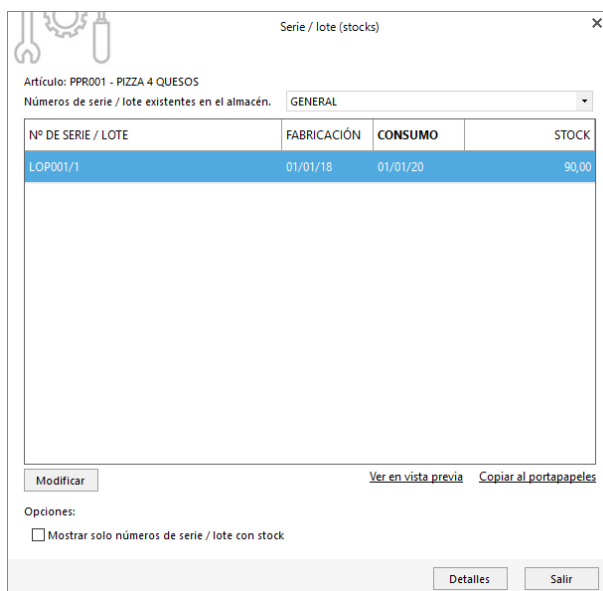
Serie / lote (stocks)

×

Artículo: PPR001 - PIZZA 4 QUESOS

Números de serie / lote existentes en el almacén. GENERAL

| Nº DE SERIE / LOTE | FABRICACIÓN | CONSUMO | STOCK |
|---|---|---|---|
| LOP001/1 | 01/01/18 | 01/01/20 | 90,00 |

Modificar

Ver en vista previa

Copiar al portapapeles

Opciones:

Mostrar solo números de serie / lote con stock

Detalles

Salir